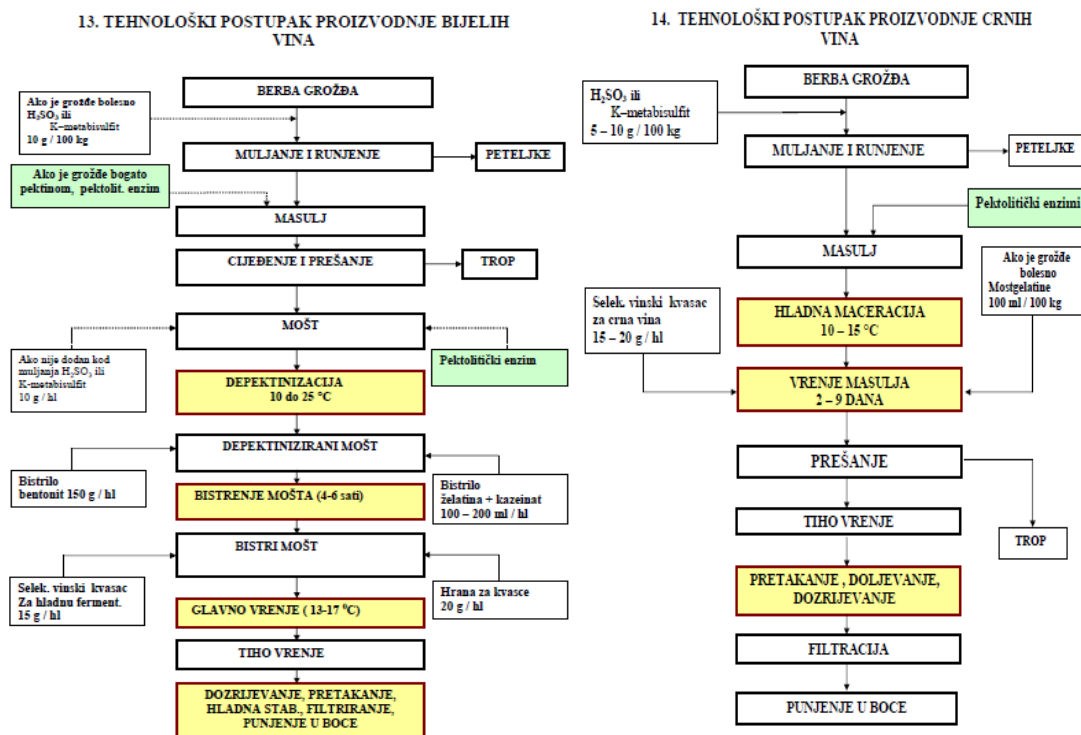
13. TEHNOLOŠKI POSTUPAK PROIZVODNJE BIJELIH VINA

BERBA GROŽĐA

Ako je grožđe bolesno $H_2SO_3$ ili K–metabisulfit 10 g / 100 kg

MULJANJE I RUNJENJE

PETELJKE

Ako je grožđe bogato pektinom, pektolit. enzim

MASULJ

CIJEĐENJE I PREŠANJE

TROP

MOŠT

Ako nije dodan kod muljanja $H_2SO_3$ ili K-metabisulfit 10 g / hl

Pektolitički enzim

DEPEKTINIZACIJA 10 do 25 °C

DEPEKTINIZIRANI MOŠT

Bistrilo bentonit 150 g / hl

BISTRENJE MOŠTA (4-6 sati)

Bistrilo želatina + kazeinat 100 – 200 ml / hl

BISTRI MOŠT

Selek. vinski kvasac Za hladnu ferment. 15 g / hl

GLAVNO VRENJE ( 13-17 °C)

Hrana za kvasce 20 g / hl

TIHO VRENJE

DOZRIJEVANJE, PRETAKANJE, HLADNA STAB., FILTRIRANJE, PUNJENJE U BOCE

14. TEHNOLOŠKI POSTUPAK PROIZVODNJE CRNIH VINA

BERBA GROŽĐA

$H_2SO_3$ ili K–metabisulfit 5 – 10 g / 100 kg

MULJANJE I RUNJENJE

PETELJKE

Pektolitički enzimi

MASULJ

Ako je grožđe bolesno Mostgelatine 100 ml / 100 kg

Selek. vinski kvasac za crna vina 15 – 20 g / hl

HLADNA MACERACIJA 10 – 15 °C

VRENJE MASULJA 2 – 9 DANA

PREŠANJE

TIHO VRENJE

TROP

PRETAKANJE , DOLJEVANJE, DOZRIJEVANJE

FILTRACIJA

PUNJENJE U BOCE